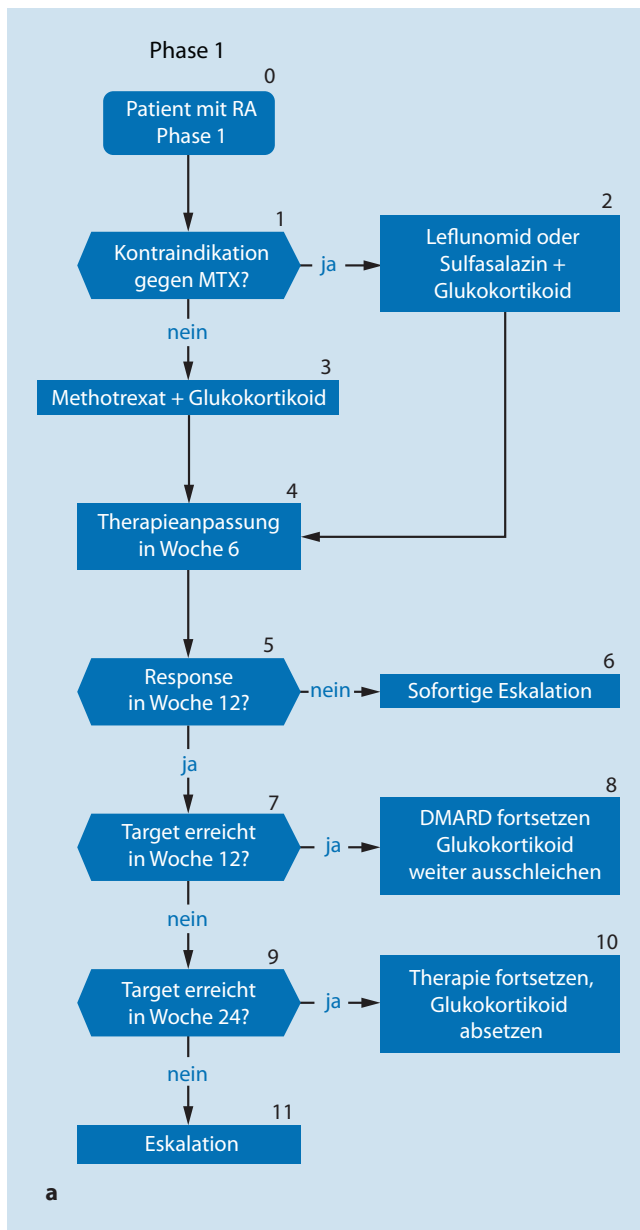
Phase 1

0
Patient mit RA Phase 1

1
Kontraindikation gegen MTX?

ja

2
Leflunomid oder Sulfasalazin + Glukokortikoid

nein

3
Methotrexat + Glukokortikoid

4
Therapieanpassung in Woche 6

5
Response in Woche 12?

nein

6
Sofortige Eskalation

ja

7
Target erreicht in Woche 12?

ja

8
DMARD fortsetzen Glukokortikoid weiter ausschleichen

nein

9
Target erreicht in Woche 24?

ja

10
Therapie fortsetzen, Glukokortikoid absetzen

nein

11
Eskalation

a